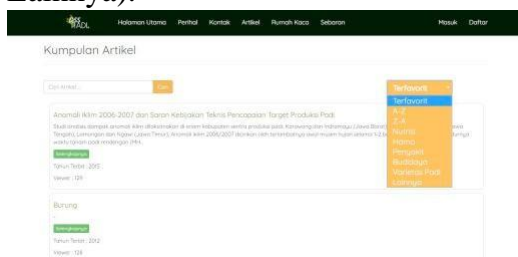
Lainnya).

Halaman Utama Perihal Kontak Artikel Rumah Kaca Sebaran Masuk Daftar

Kumpulan Artikel

Cari Artikel... Cari

Terfavorit
Terfavorit
A-Z
Z-A
Nutrisi
Hama
Penyakit
Budidaya
Varietas Padi
Lainnya

Anomali Iklim 2006-2007 dan Saran Kebijakan Teknis Pencapaian Target Produksi Padi

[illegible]

Selengkapnya

Tahun Terbit : 2012

Views : 129

Burung

-

Selengkapnya

Tahun Terbit : 2012

Views : 128